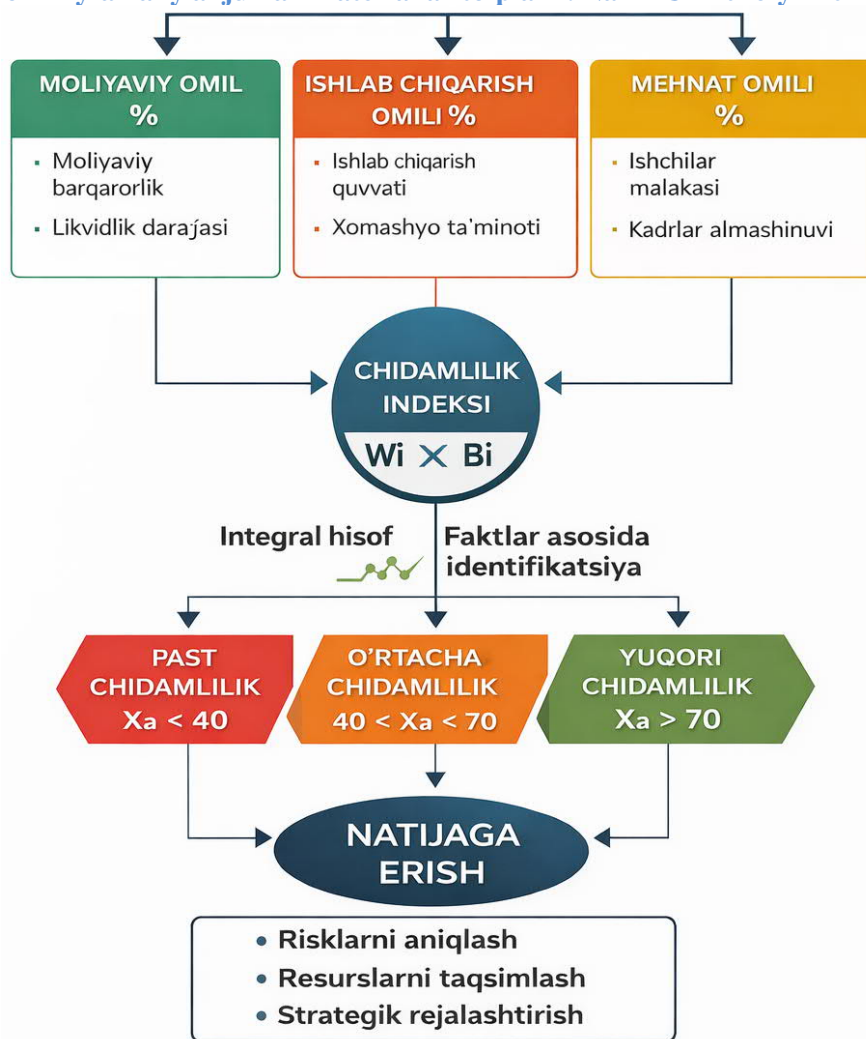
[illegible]

MOLIYAVIY OMIL %

- Moliyaviy barqarorlik
- Likvidlik darajasi

ISHLAB CHIQARISH OMILI %

- Ishlab chiqarish quvvati
- Xomashyo ta'minoti

MEHNAT OMILI %

- Ishchilar malakasi
- Kadrlar almashinuvi

CHIDAMLILIK INDEKSI

Wi × Bi

Integral hisof

Faktlar asosida identifikatsiya

PAST CHIDAMLILIK Xa < 40

O'RTACHA CHIDAMLILIK 40 < Xa < 70

YUQORI CHIDAMLILIK Xa > 70

NATIJAGA ERISH

- Risklarni aniqlash
- Resurslarni taqsimlash
- Strategik rejalashtirish